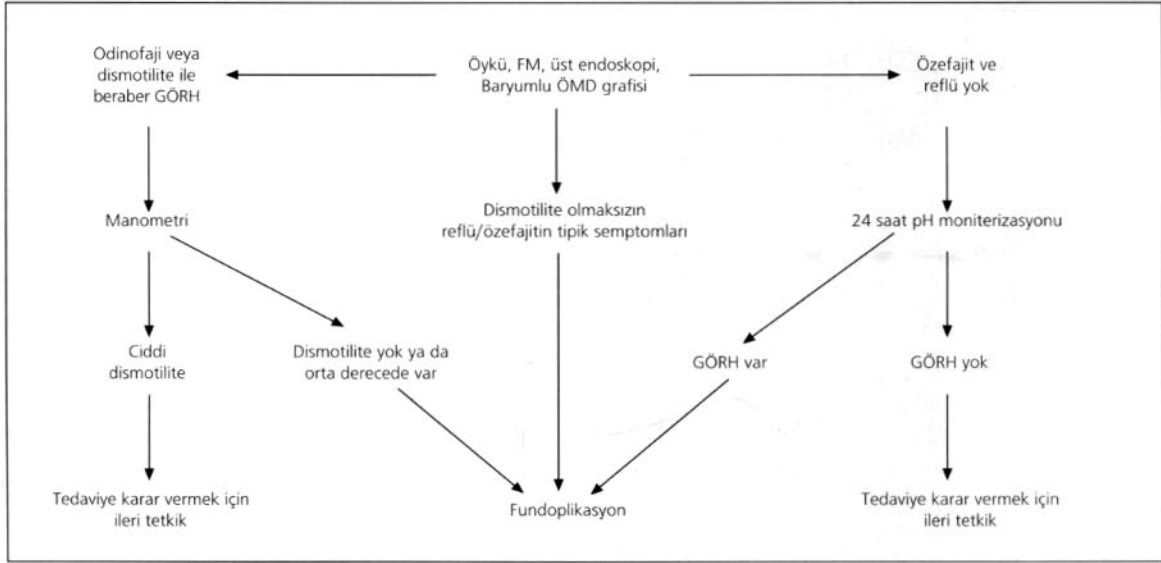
Odinofaji veya dismotilite ile beraber GÖRH

Öykü, FM, üst endoskopi, Baryumlu ÖMD grafisi

Özefajit ve reflü yok

Manometri

Dismotilite olmaksızın reflü/özefajitin tipik semptomları

24 saat pH moniterizasyonu

Ciddi dismotilite

Dismotilite yok ya da orta derecede var

GÖRH var

GÖRH yok

Tedaviye karar vermek için ileri tetkik

Fundoplikasyon

Tedaviye karar vermek için ileri tetkik